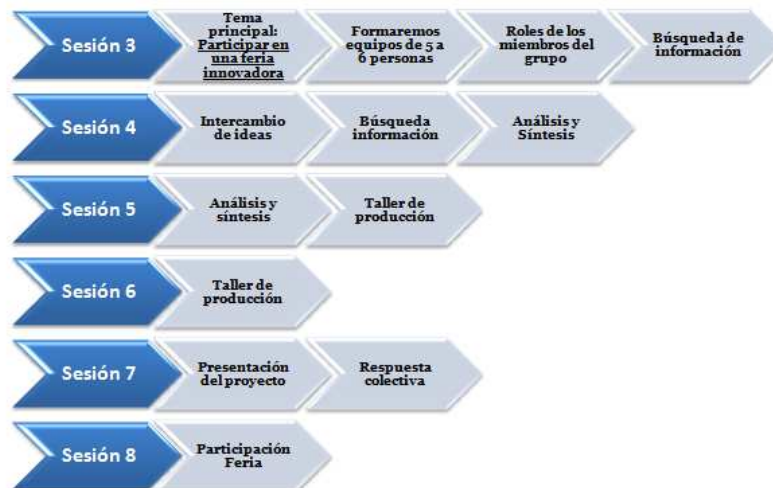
Sesión 3

Tema principal: Participar en una feria innovadora

Formaremos equipos de 5 a 6 personas

Roles de los miembros del grupo

Búsqueda de información

Sesión 4

Intercambio de ideas

Búsqueda información

Análisis y Síntesis

Sesión 5

Análisis y síntesis

Taller de producción

Sesión 6

Taller de producción

Sesión 7

Presentación del proyecto

Respuesta colectiva

Sesión 8

Participación Feria